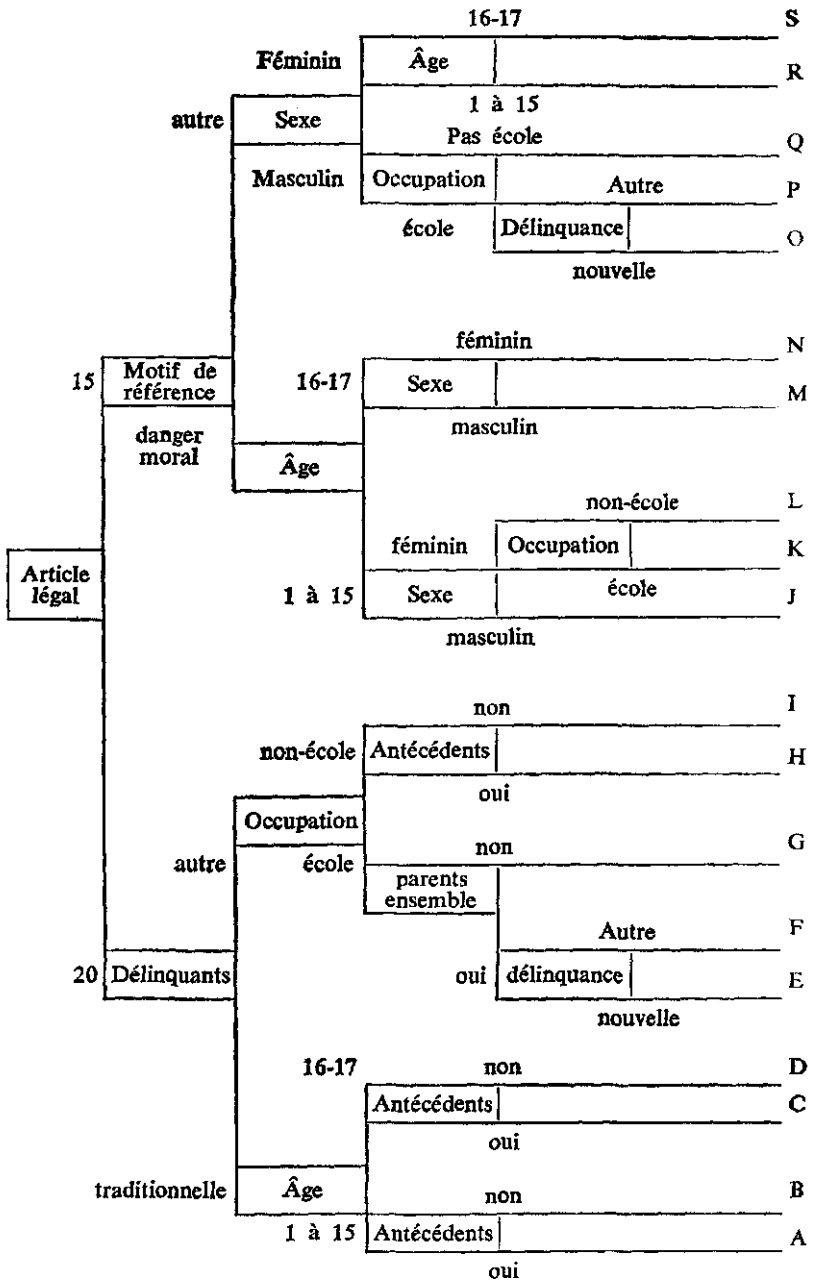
16-17 S

Féminin Âge R

1 à 15

autre Sexe

Pas école Q

Masculin Occupation Autre P

école Délinquance O

nouvelle

féminin N

15 Motif de référence 16-17 Sexe M

masculin

danger moral

Âge

non-école L

féminin Occupation K

Article légal

1 à 15 Sexe école J

masculin

non I

non-école Antécédents H

oui

Occupation

autre école non G

parents ensemble

Autre F

20 Délinquants oui délinquance E

nouvelle

16-17 non D

Antécédents C

oui

traditionnelle Âge non B

1 à 15 Antécédents A

oui